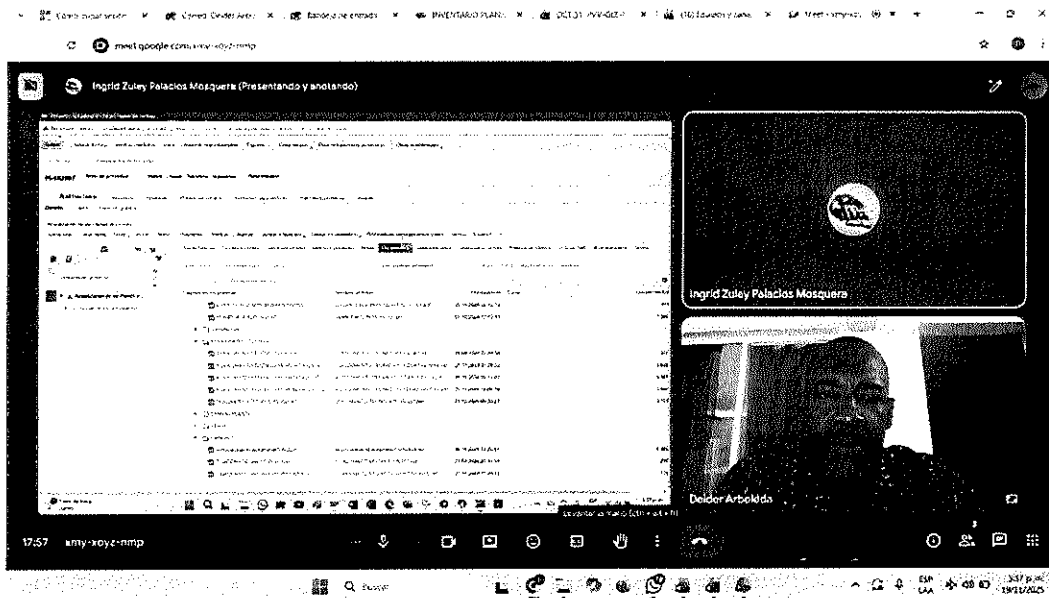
Cómo organizarte | Correo: Deider Arbo | Bandeja de entrada | INVENTARIO PLAN | OCT 31 | (16) Eduardo y Jaco | Meet - amy-xoyz

meet.google.com/amy-xoyz-nmp

Ingrid Zuley Palacios Mosquera (Presentando y anotando)

Ingrid Zuley Palacios Mosquera

Deider Arboleda

Levantar la mano (Ctrl + alt + h)

17:57 amy-xoyz-nmp

Buscar

ESP LAA 3:57 p.m.